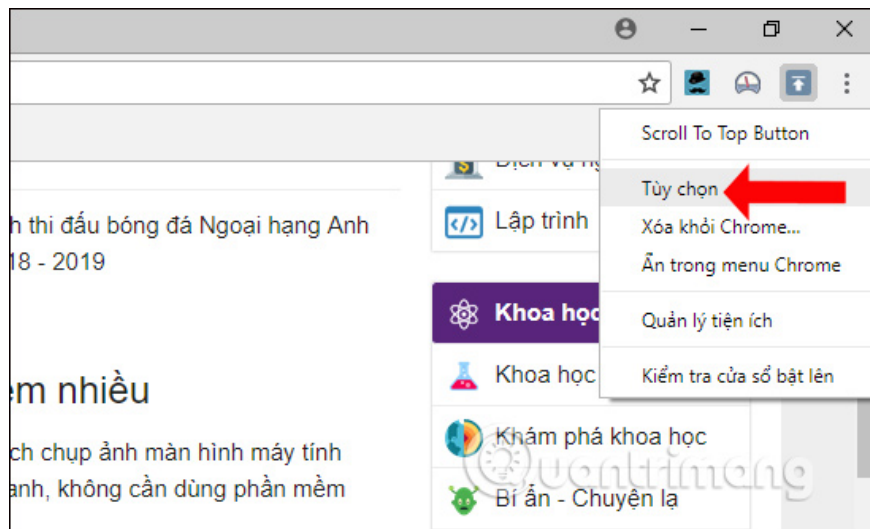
Scroll To Top Button

Tùy chọn

Xóa khỏi Chrome...

Ẩn trong menu Chrome

Quản lý tiện ích

Kiểm tra cửa sổ bật lên

Dịch vụ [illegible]

Lập trình

Khoa học

Khoa học

Khám phá khoa học

Bí ẩn - Chuyện lạ

h thi đấu bóng đá Ngoại hạng Anh 18 - 2019

em nhiều

ch chụp ảnh màn hình máy tính anh, không cần dùng phần mềm

Quantrimang